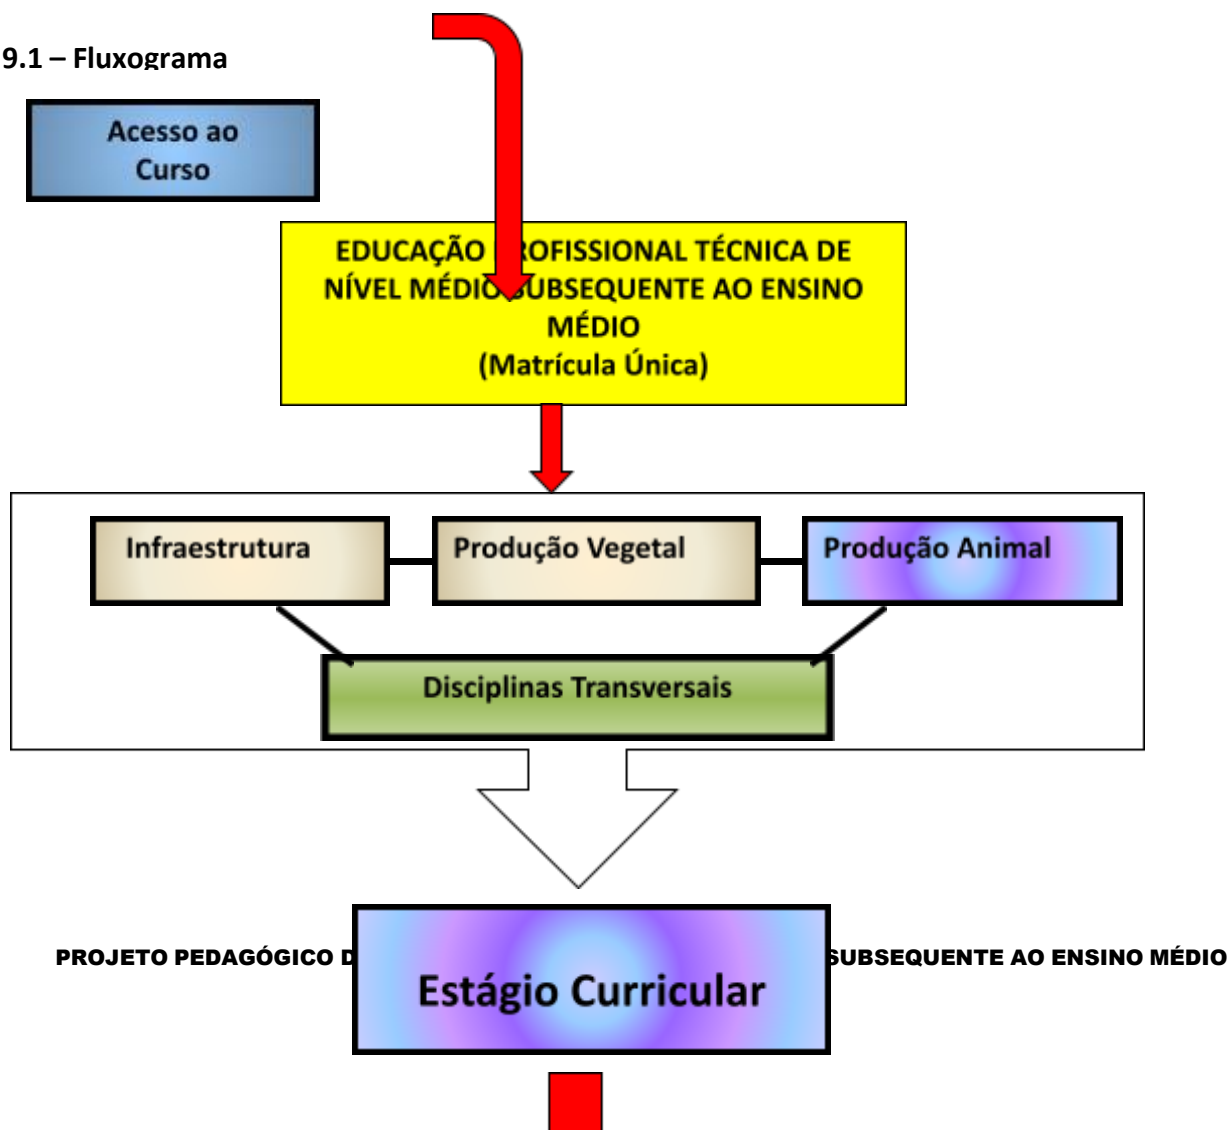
9.1 – Fluxograma

Acesso ao Curso

EDUCAÇÃO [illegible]ROFISSIONAL TÉCNICA DE NÍVEL MÉDIO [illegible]UBSEQUENTE AO ENSINO MÉDIO
(Matrícula Única)

Infraestrutura

Produção Vegetal

Produção Animal

Disciplinas Transversais

PROJETO PEDAGÓGICO D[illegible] SUBSEQUENTE AO ENSINO MÉDIO

Estágio Curricular